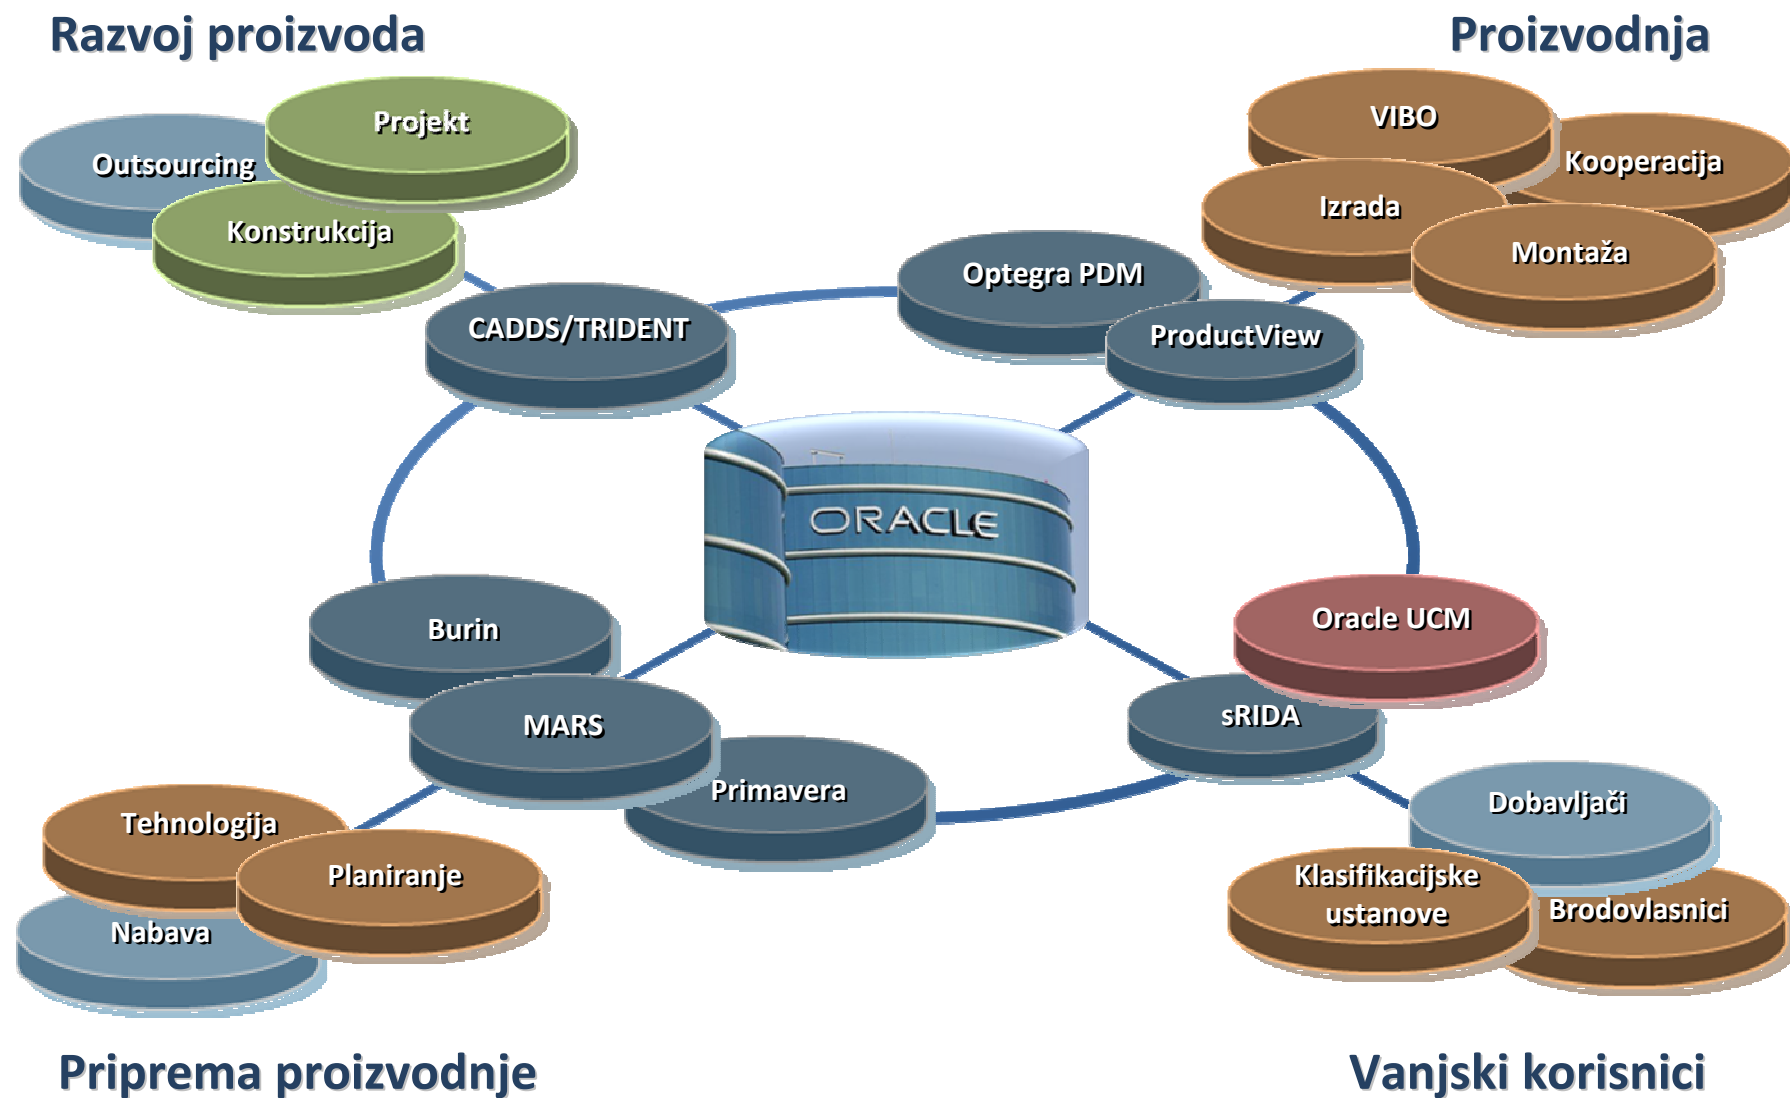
Razvoj proizvoda

Proizvodnja

Outsourcing

Projekt

Konstrukcija

VIBO

Kooperacija

Izrada

Montaža

CADDS/TRIDENT

Optegra PDM

ProductView

ORACLE

Burin

MARS

Primavera

Oracle UCM

sRIDA

Tehnologija

Planiranje

Nabava

Dobavljači

Klasifikacijske ustanove

Brodovlasnici

Priprema proizvodnje

Vanjski korisnici